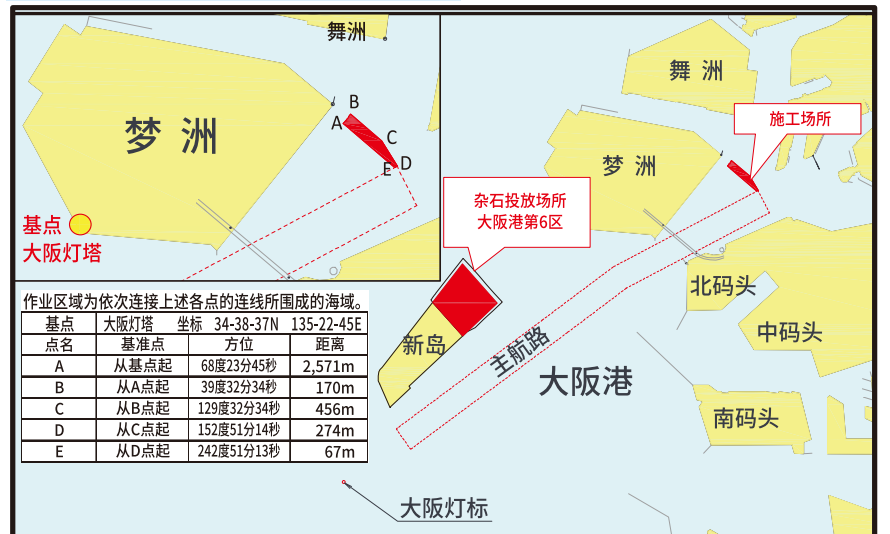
舞洲

梦洲

B
A
C
D
E

基点
大阪灯塔

作业区域为依次连接上述各点的连线所围成的海域。

| 基点 | 大阪灯塔 | 坐标 34-38-37N | 135-22-45E |
|---|---|---|---|
| 点名 | 基准点 | 方位 | 距离 |
| A | 从基点起 | 68度23分45秒 | 2,571m |
| B | 从A点起 | 39度32分34秒 | 170m |
| C | 从B点起 | 129度32分34秒 | 456m |
| D | 从C点起 | 152度51分14秒 | 274m |
| E | 从D点起 | 242度51分13秒 | 67m |

舞洲

施工场所

梦洲

杂石投放场所
大阪港第6区

北码头

中码头

新岛

主航路

大阪港

南码头

大阪灯标